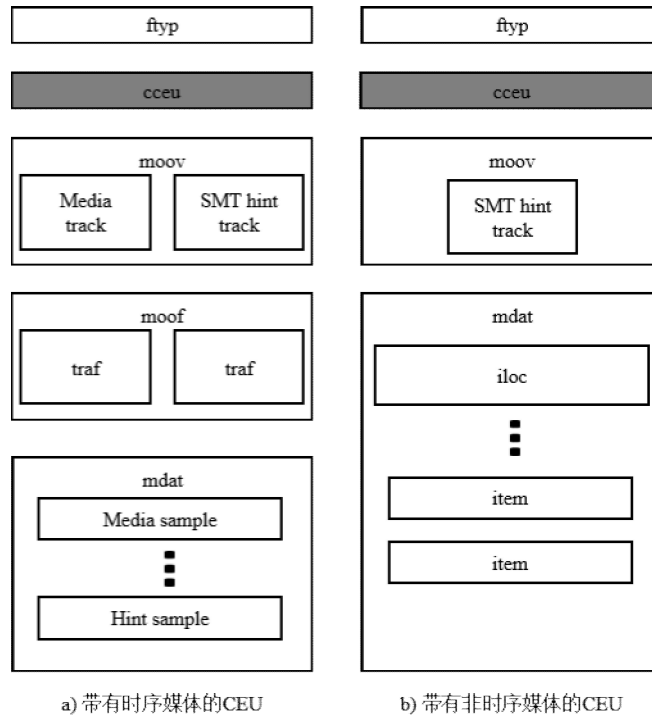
ftyp

cceu

moov

Media track

SMT hint track

moof

traf

traf

mdat

Media sample

Hint sample

a) 带有时序媒体的CEU

ftyp

cceu

moov

SMT hint track

mdat

iloc

item

item

b) 带有非时序媒体的CEU